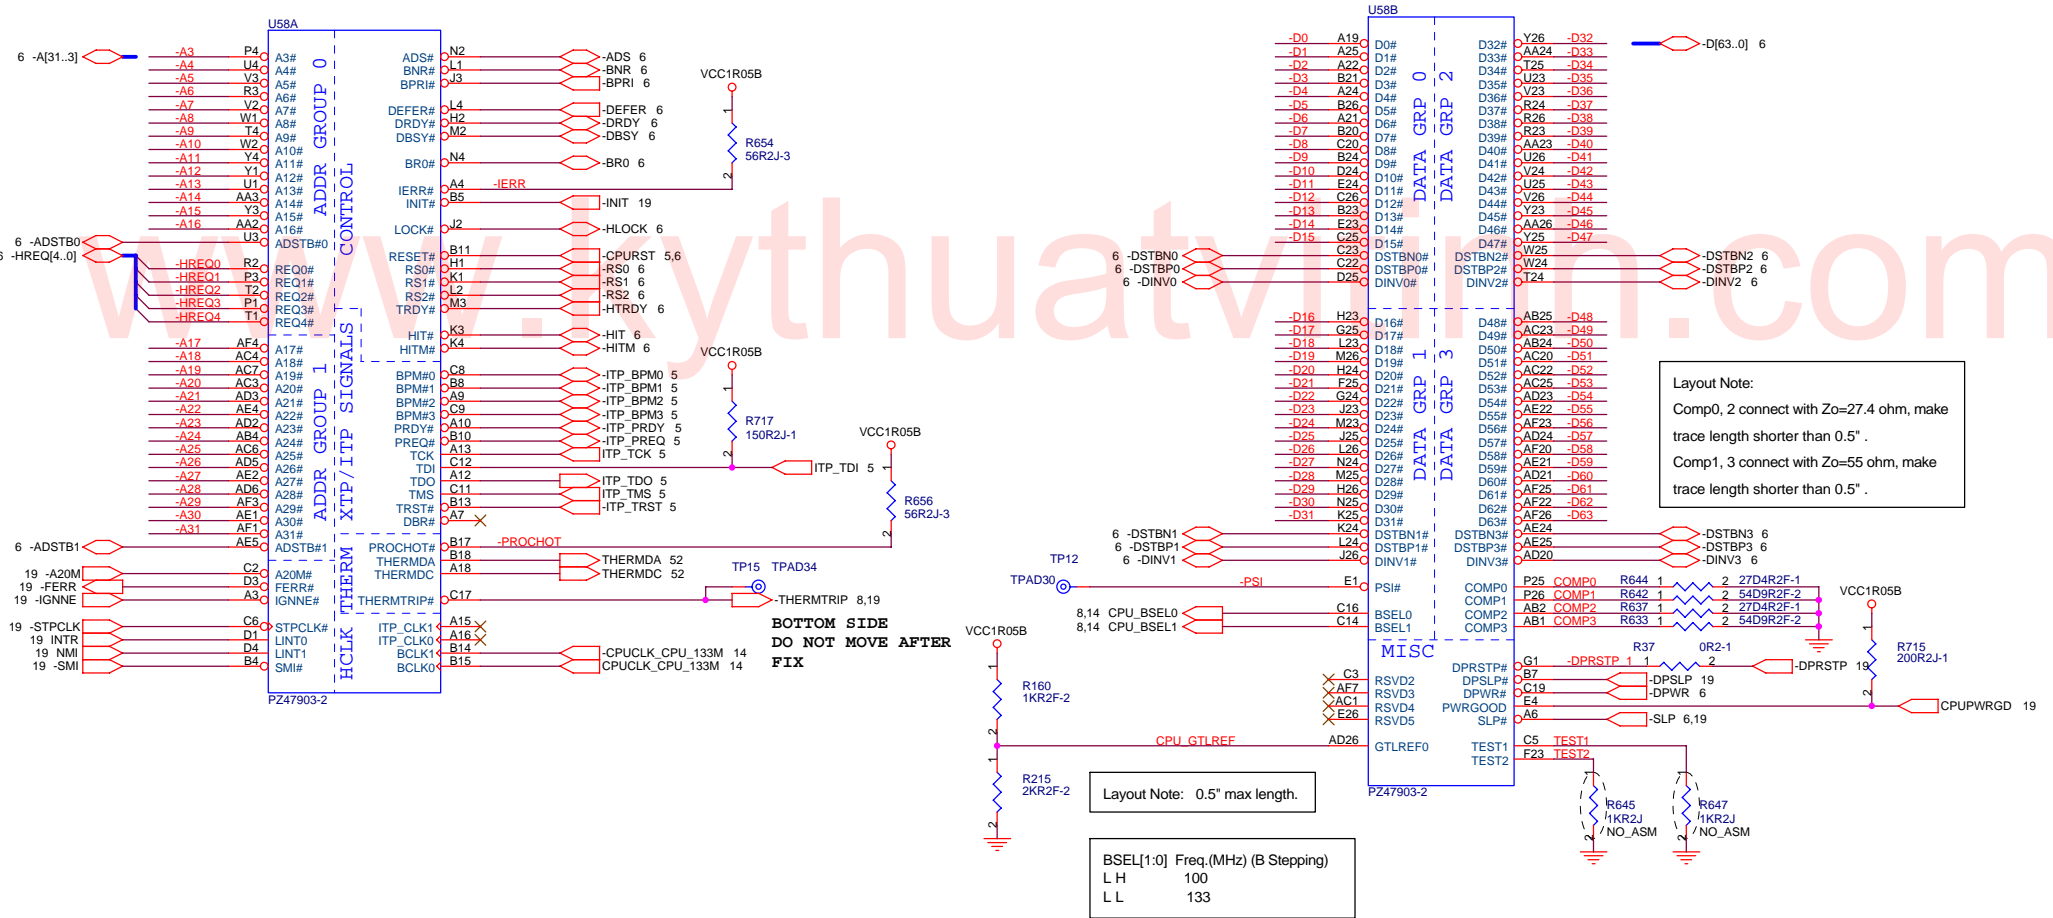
U58A

6 -A[31..3]

-A3 P4 A3#
-A4 U4 A4#
-A5 V3 A5#
-A6 R3 A6#
-A7 V2 A7#
-A8 W1 A8#
-A9 T4 A9#
-A10 W2 A10#
-A11 Y4 A11#
-A12 Y1 A12#
-A13 U1 A13#
-A14 AA3 A14#
-A15 Y3 A15#
-A16 AA2 A16#
6 -ADSTB0 U3 ADSTB#0
6 -HREQ[4..0]
-HREQ0 R2 REQ0#
-HREQ1 P3 REQ1#
-HREQ2 T2 REQ2#
-HREQ3 P1 REQ3#
-HREQ4 T1 REQ4#
-A17 AF4 A17#
-A18 AC4 A18#
-A19 AC7 A19#
-A20 AC3 A20#
-A21 AD3 A21#
-A22 AE4 A22#
-A23 AD2 A23#
-A24 AB4 A24#
-A25 AC6 A25#
-A26 AD5 A26#
-A27 AE2 A27#
-A28 AD6 A28#
-A29 AF3 A29#
-A30 AE1 A30#
-A31 AF1 A31#
6 -ADSTB1 AE5 ADSTB#1
19 -A20M C2 A20M#
19 -FERR D3 FERR#
19 -IGNNE A3 IGNNE#
19 -STPCLK C6 STPCLK#
19 INTR D1 LINT0
19 NMI D4 LINT1
19 -SMI B4 SMI#

ADDR GROUP 0
CONTROL
ADDR GROUP 1
XTP/ITP SIGNALS
THERM
HCLK

ADS# N2 -ADS 6
BNR# L1 -BNR 6
BPRI# J3 -BPRI 6
DEFER# L4 -DEFER 6
DRDY# H2 -DRDY 6
DBSY# M2 -DBSY 6
BR0# N4 -BR0 6
IERR# A4 -IERR
INIT# B5 -INIT 19
LOCK# J2 -HLOCK 6
RESET# B11 -CPURST 5,6
RS0# H1 -RS0 6
RS1# K1 -RS1 6
RS2# L2 -RS2 6
TRDY# M3 -HTRDY 6
HIT# K3 -HIT 6
HITM# K4 -HITM 6
BPM#0 C8 -ITP_BPM0 5
BPM#1 B8 -ITP_BPM1 5
BPM#2 A9 -ITP_BPM2 5
BPM#3 C9 -ITP_BPM3 5
PRDY# A10 -ITP_PRDY 5
PREQ# B10 -ITP_PREQ 5
TCK A13 ITP_TCK 5
TDI C12
TDO A12 ITP_TDO 5
TMS C11 ITP_TMS 5
TRST# B13 -ITP_TRST 5
DBR# A7
PROCHOT# B17 -PROCHOT
THERMDA B18 THERMDA 52
THERMDC A18 THERMDC 52
THERMTRIP# C17 -THERMTRIP 8,19
ITP_CLK1 A15
ITP_CLK0 A16
BCLK1 B14 CPUCLK_CPU_133M 14
BCLK0 B15 -CPUCLK_CPU_133M 14

PZ47903-2

VCC1R05B
R654
56R2J-3
VCC1R05B
R717
150R2J-1
ITP_TDI 5
VCC1R05B
R656
56R2J-3
TP15 TPAD34

BOTTOM SIDE
DO NOT MOVE AFTER
FIX

U58B

-D0 A19 D0#
-D1 A25 D1#
-D2 A22 D2#
-D3 B21 D3#
-D4 A24 D4#
-D5 B26 D5#
-D6 A21 D6#
-D7 B20 D7#
-D8 C20 D8#
-D9 B24 D9#
-D10 D24 D10#
-D11 E24 D11#
-D12 C26 D12#
-D13 B23 D13#
-D14 E23 D14#
-D15 C25 D15#
6 -DSTBN0 C23 DSTBN0#
6 -DSTBP0 C22 DSTBP0#
6 -DINV0 D25 DINV0#
-D16 H23 D16#
-D17 G25 D17#
-D18 L23 D18#
-D19 M26 D19#
-D20 H24 D20#
-D21 F25 D21#
-D22 G24 D22#
-D23 J23 D23#
-D24 M23 D24#
-D25 J25 D25#
-D26 L26 D26#
-D27 N24 D27#
-D28 M25 D28#
-D29 H26 D29#
-D30 N25 D30#
-D31 K25 D31#
6 -DSTBN1 K24 DSTBN1#
6 -DSTBP1 L24 DSTBP1#
6 -DINV1 J26 DINV1#

DATA GRP 0
DATA GRP 2
DATA GRP 1
DATA GRP 3
MISC

D32# Y26 -D32
D33# AA24 -D33
D34# T25 -D34
D35# U23 -D35
D36# V23 -D36
D37# R24 -D37
D38# R26 -D38
D39# R23 -D39
D40# AA23 -D40
D41# U26 -D41
D42# V24 -D42
D43# U25 -D43
D44# V26 -D44
D45# Y23 -D45
D46# AA26 -D46
D47# Y25 -D47
DSTBN2# W25 -DSTBN2 6
DSTBP2# W24 -DSTBP2 6
DINV2# T24 -DINV2 6
D48# AB25 -D48
D49# AC23 -D49
D50# AB24 -D50
D51# AC20 -D51
D52# AC22 -D52
D53# AC25 -D53
D54# AD23 -D54
D55# AE22 -D55
D56# AF23 -D56
D57# AD24 -D57
D58# AF20 -D58
D59# AE21 -D59
D60# AD21 -D60
D61# AF25 -D61
D62# AF22 -D62
D63# AF26 -D63
DSTBN3# AE24 -DSTBN3 6
DSTBP3# AE25 -DSTBP3 6
DINV3# AD20 -DINV3 6

-D[63..0] 6

Layout Note:
Comp0, 2 connect with Zo=27.4 ohm, make trace length shorter than 0.5" .
Comp1, 3 connect with Zo=55 ohm, make trace length shorter than 0.5" .

TP12
TPAD30 -PSI E1 PSI#
8,14 CPU_BSEL0 C16 BSEL0
8,14 CPU_BSEL1 C14 BSEL1
COMP0 P25 COMP0 R644 1 2 27D4R2F-1
COMP1 P26 COMP1 R642 1 2 54D9R2F-2
COMP2 AB2 COMP2 R637 1 2 27D4R2F-1
COMP3 AB1 COMP3 R633 1 2 54D9R2F-2
VCC1R05B
R37 0R2-1
DPRSTP# G1 -DPRSTP 1 2 -DPRSTP 19
DPSLP# B7 -DPSLP 19
DPWR# C19 -DPWR 6
PWRGOOD E4
SLP# A6 -SLP 6,19
R715
200R2J-1
CPUPWRGD 19
C3 RSVD2
AF7 RSVD3
AC1 RSVD4
E26 RSVD5
VCC1R05B
R160
1KR2F-2
CPU_GTLREF AD26 GTLREF0
R215
2KR2F-2
TEST1 C5 TEST1
TEST2 F23 TEST2
PZ47903-2
R645
1KR2J
NO_ASM
R647
1KR2J
NO_ASM

Layout Note: 0.5" max length.

BSEL[1:0] Freq.(MHz) (B Stepping)
L H 100
L L 133

www.kythuatvitinh.com